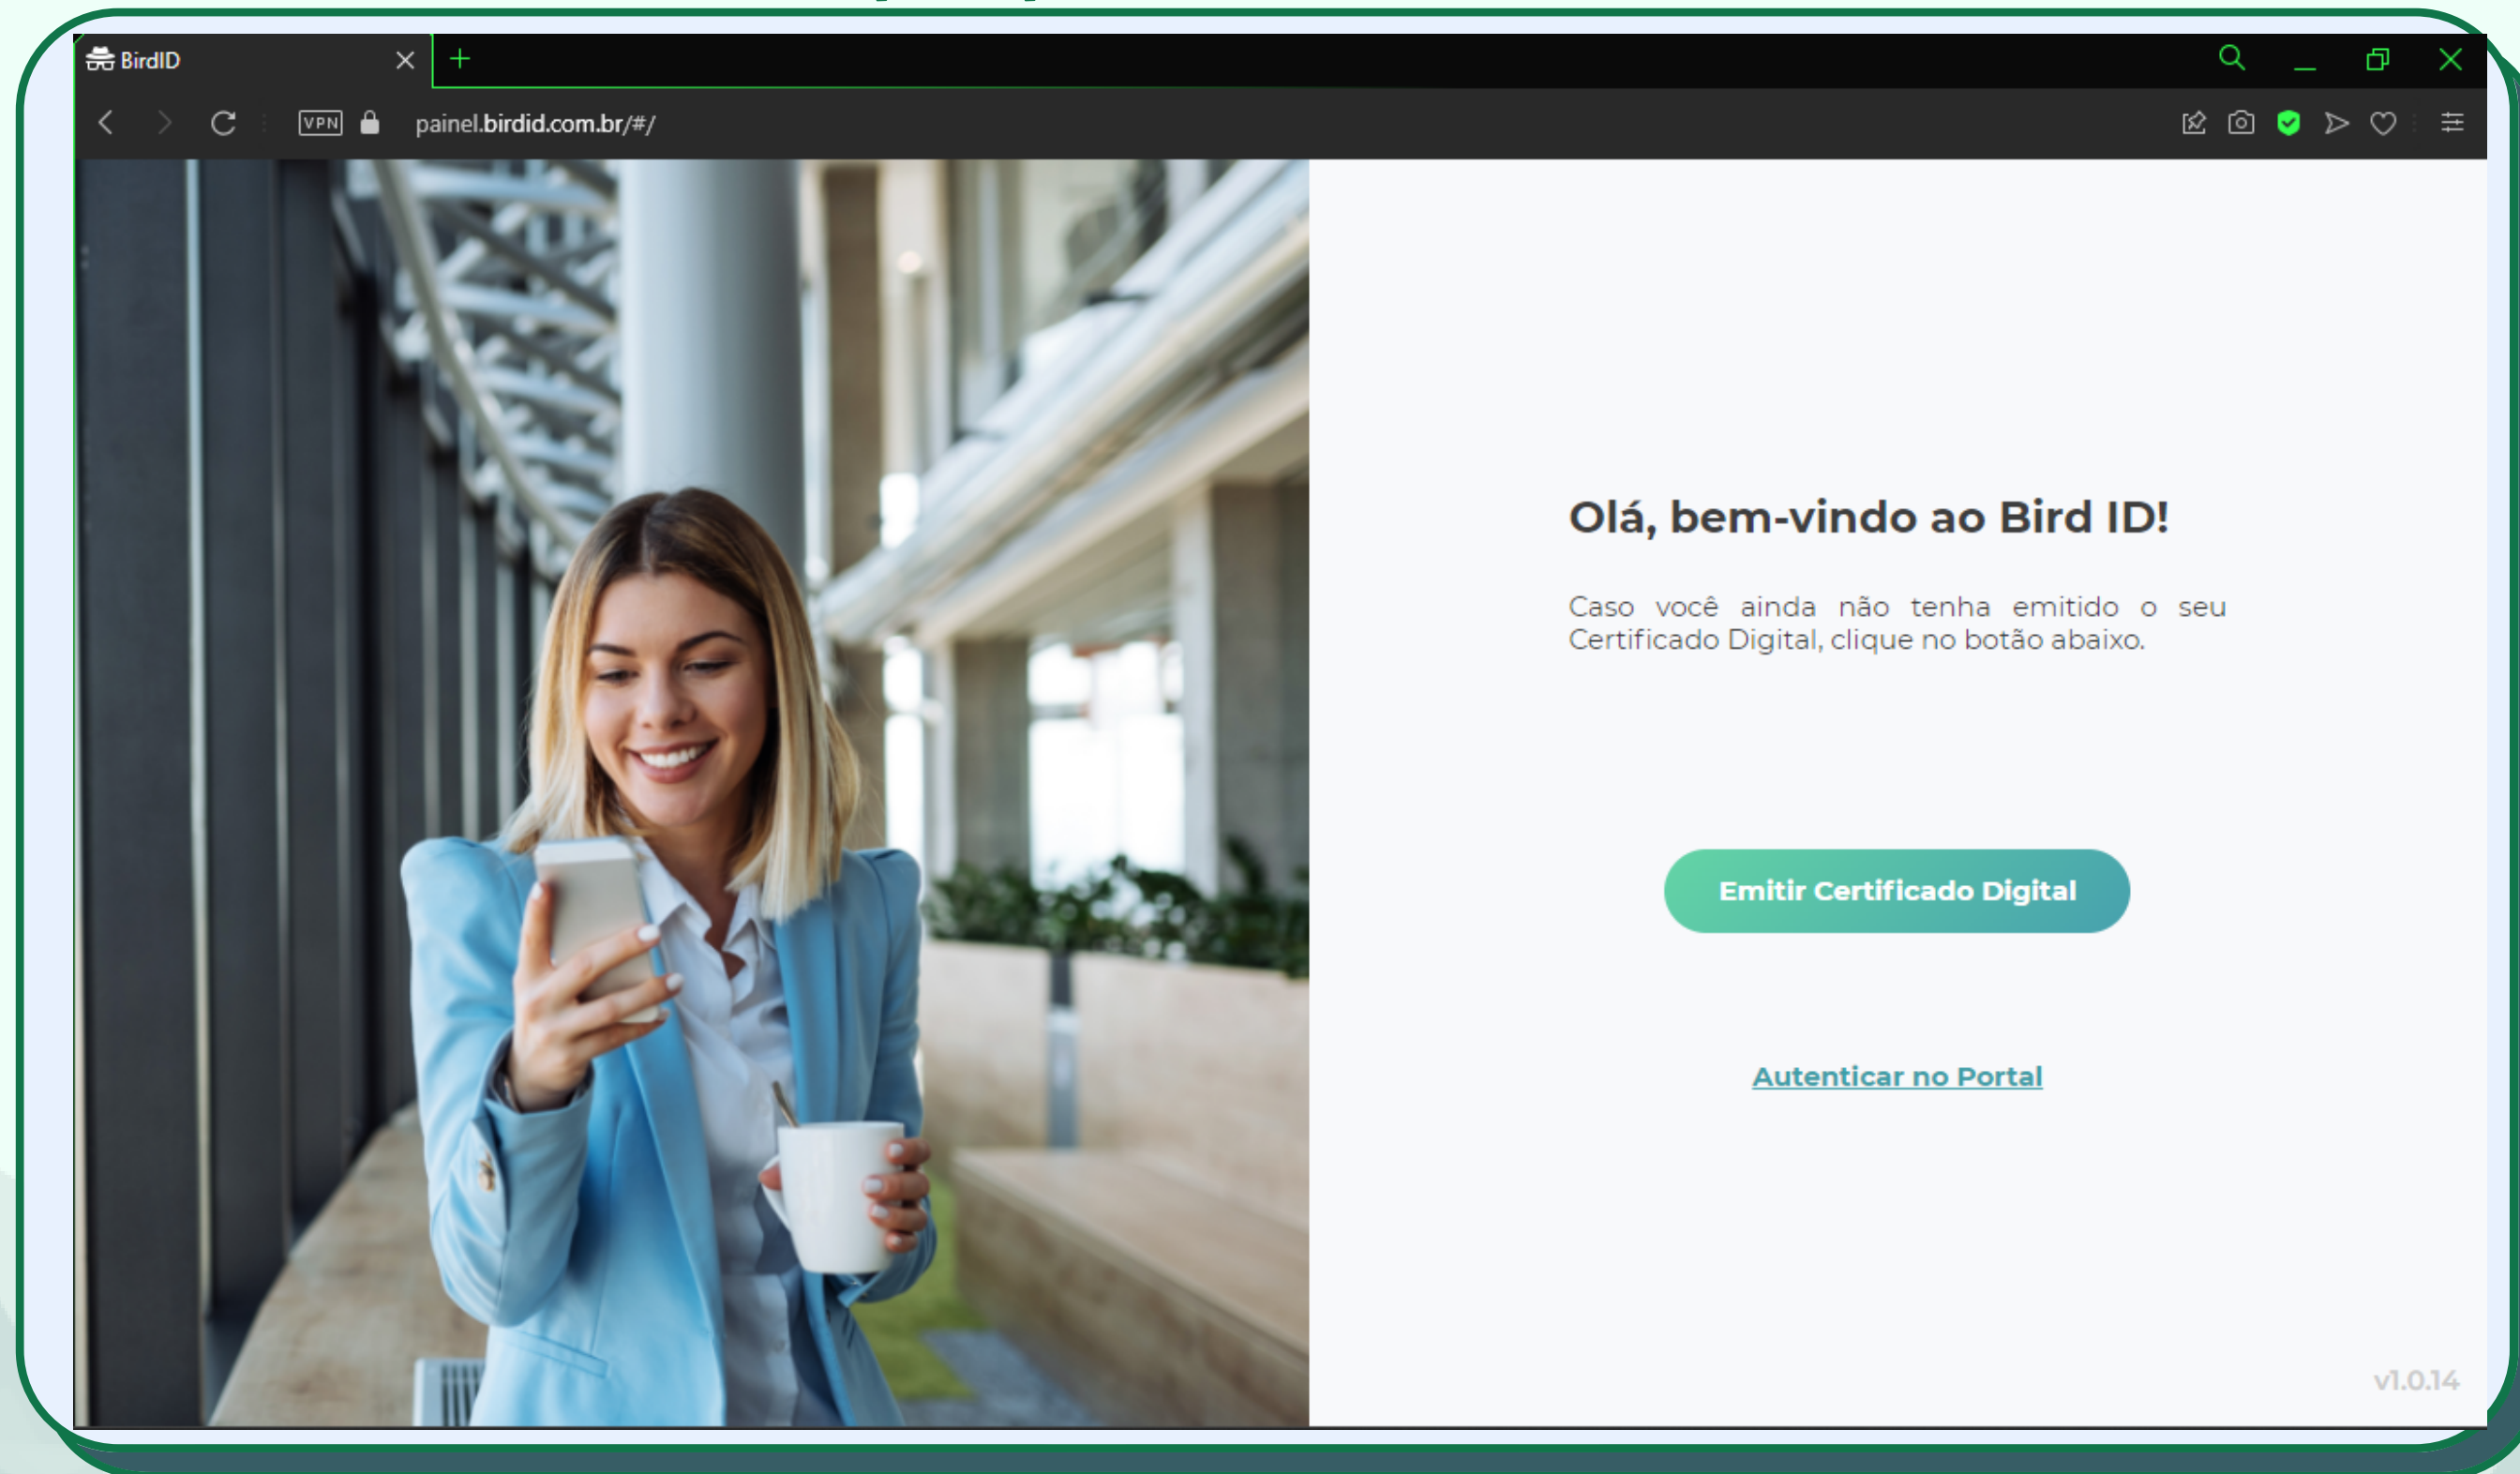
BirdID

VPN painel.birdid.com.br/#/

Olá, bem-vindo ao Bird ID!

Caso você ainda não tenha emitido o seu Certificado Digital, clique no botão abaixo.

Emitir Certificado Digital

Autenticar no Portal

v1.0.14